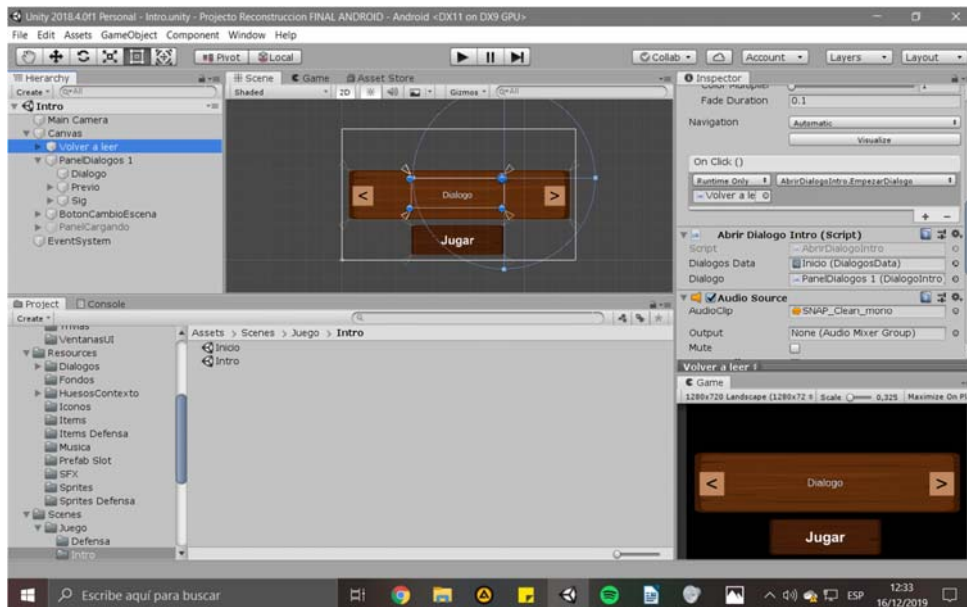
Unity 2018.4.0f1 Personal - Intro.unity - Projecto Reconstruccion FINAL ANDROID - Android <DX11 on DX9 GPU>
File Edit Assets GameObject Component Window Help
Pivot Local
Collab Account Layers Layout

Hierarchy
Create
Intro
Main Camera
Canvas
Volver a leer
PanelDialogos 1
Dialogo
Previo
Sig
BotonCambioEscena
PanelCargando
EventSystem

Scene Game Asset Store
Shaded 2D Gizmos
Dialogo
Jugar

Inspector
Fade Duration 0.1
Navigation Automatic
Visualize
On Click ()
Runtime Only AbrirDialogoIntro.EmpezarDialogo
Volver a le
Abrir Dialogo Intro (Script)
Script AbrirDialogoIntro
Dialogos Data Inicio (DialogosData)
Dialogo PanelDialogos 1 (DialogoIntro)
Audio Source
AudioClip SNAP_Clean_mono
Output None (Audio Mixer Group)
Mute
Volver a leer
Game
1280x720 Landscape (1280x72 Scale 0.325 Maximize On Pl
Dialogo
Jugar

Project Console
Create
VentanasUI
Resources
Dialogos
Fondos
HuesosContexto
Iconos
Items
Items Defensa
Musica
Prefab Slot
SFX
Sprites
Sprites Defensa
Scenes
Juego
Defensa
Intro
Assets > Scenes > Juego > Intro
Inicio
Intro

Escribe aquí para buscar
ESP 12:33 16/12/2019